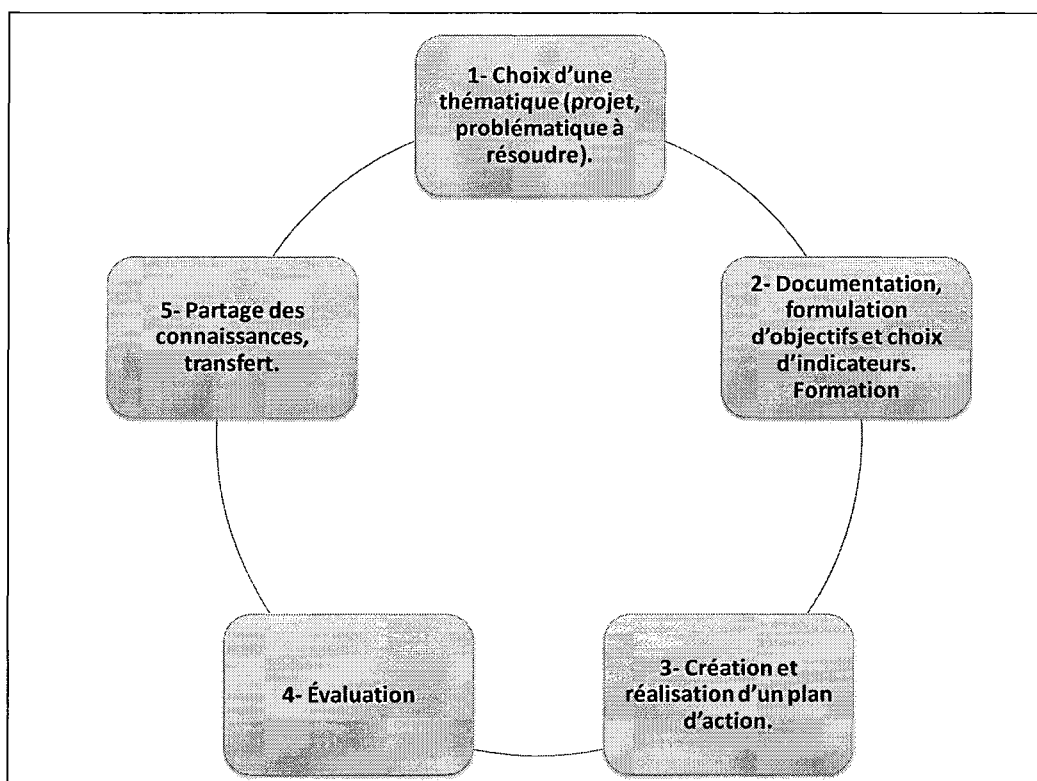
1- Choix d'une thématique (projet, problématique à résoudre).

2- Documentation, formulation d'objectifs et choix d'indicateurs. Formation

3- Création et réalisation d'un plan d'action.

4- Évaluation

5- Partage des connaissances, transfert.